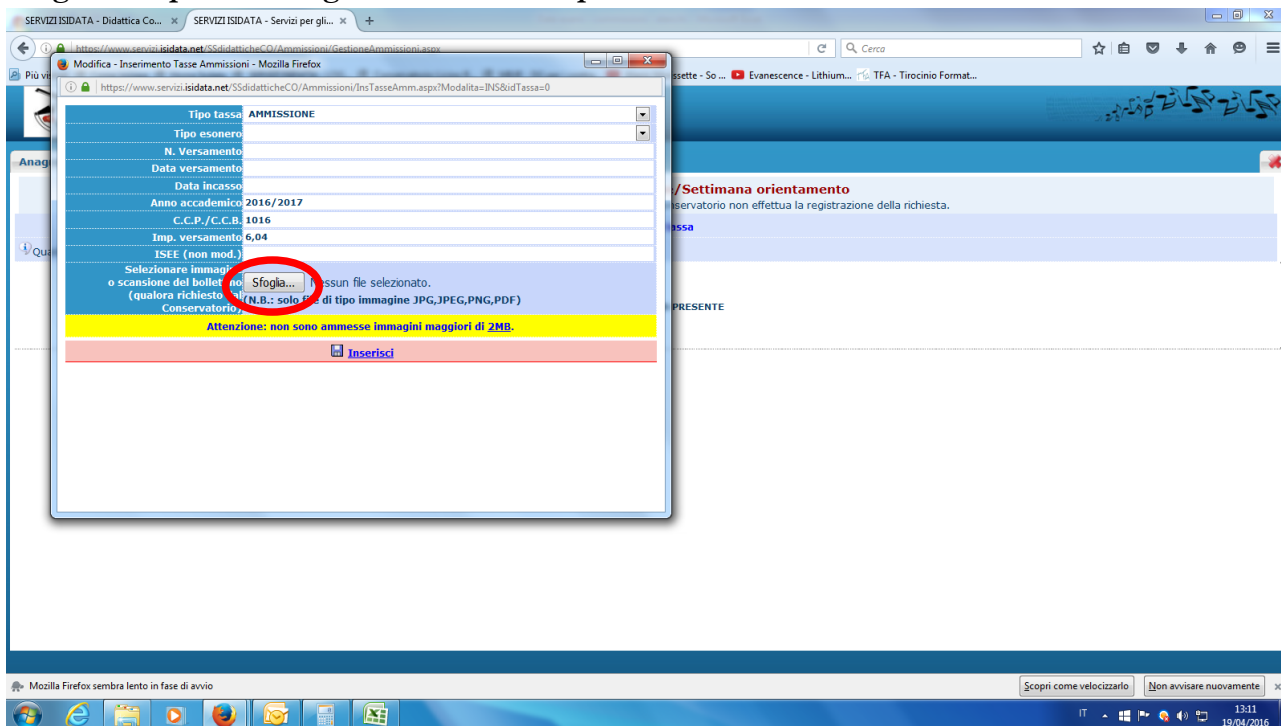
SERVIZI ISIDATA - Didattica Co... × SERVIZI ISIDATA - Servizi per gli... × +

https://www.servizi.isidata.net/SSdidatticheCO/Ammissioni/GestioneAmmissioni.aspx

Cerca

Più vi

ssette - So ... Evanescence - Lithium... TFA - Tirocinio Format...

Modifica - Inserimento Tasse Ammissioni - Mozilla Firefox

https://www.servizi.isidata.net/SSdidatticheCO/Ammissioni/InsTasseAmm.aspx?Modalita=INS&idTassa=0

| | |
|---|---|
| Tipo tassa | AMMISSIONE |
| Tipo esonero | |
| N. Versamento | |
| Data versamento | |
| Data incasso | |
| Anno accademico | 2016/2017 |
| C.C.P./C.C.B. | 1016 |
| Imp. versamento | 6,04 |
| ISEE (non mod.) | |
| Selezionare immagi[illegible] o scansione del bollet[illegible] (qualora richiesto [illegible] Conservatorio) | Sfoglia... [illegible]ssun file selezionato. (N.B.: solo f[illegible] di tipo immagine JPG,JPEG,PNG,PDF) |

Attenzione: non sono ammesse immagini maggiori di 2MB.

Inserisci

Anag

/Settimana orientamento

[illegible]servatorio non effettua la registrazione della richiesta.

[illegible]assa

Qua

PRESENTE

Mozilla Firefox sembra lento in fase di avvio

Scopri come velocizzarlo

Non avvisare nuovamente

IT

13:11
19/04/2016